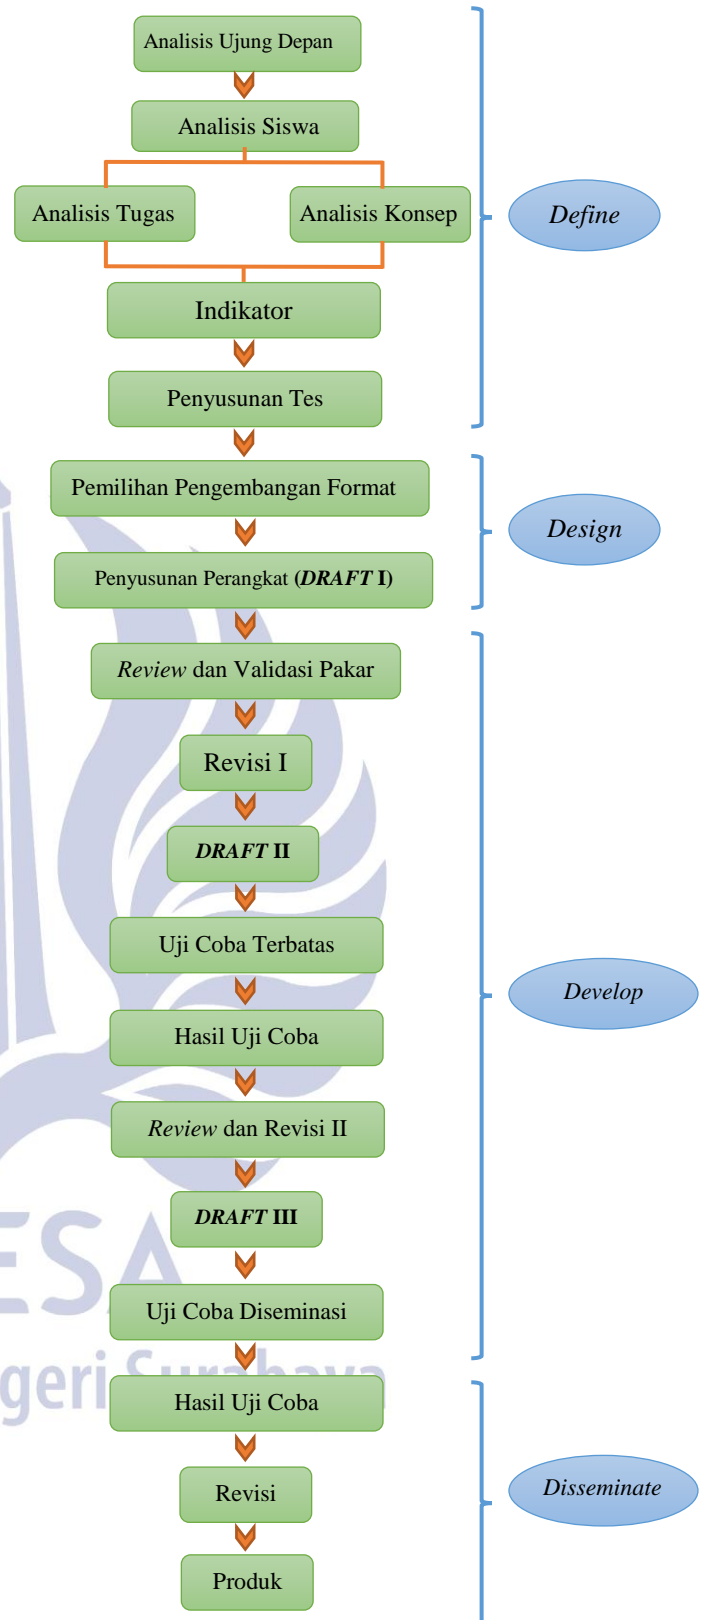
Analisis Ujung Depan

Analisis Siswa

Analisis Tugas

Analisis Konsep

Indikator

Penyusunan Tes

*Define*

Pemilihan Pengembangan Format

Penyusunan Perangkat (***DRAFT* I**)

*Design*

*Review* dan Validasi Pakar

Revisi I

***DRAFT* II**

Uji Coba Terbatas

Hasil Uji Coba

*Review* dan Revisi II

***DRAFT* III**

Uji Coba Diseminasi

*Develop*

Hasil Uji Coba

Revisi

Produk

*Disseminate*

ESA

geri Surabaya